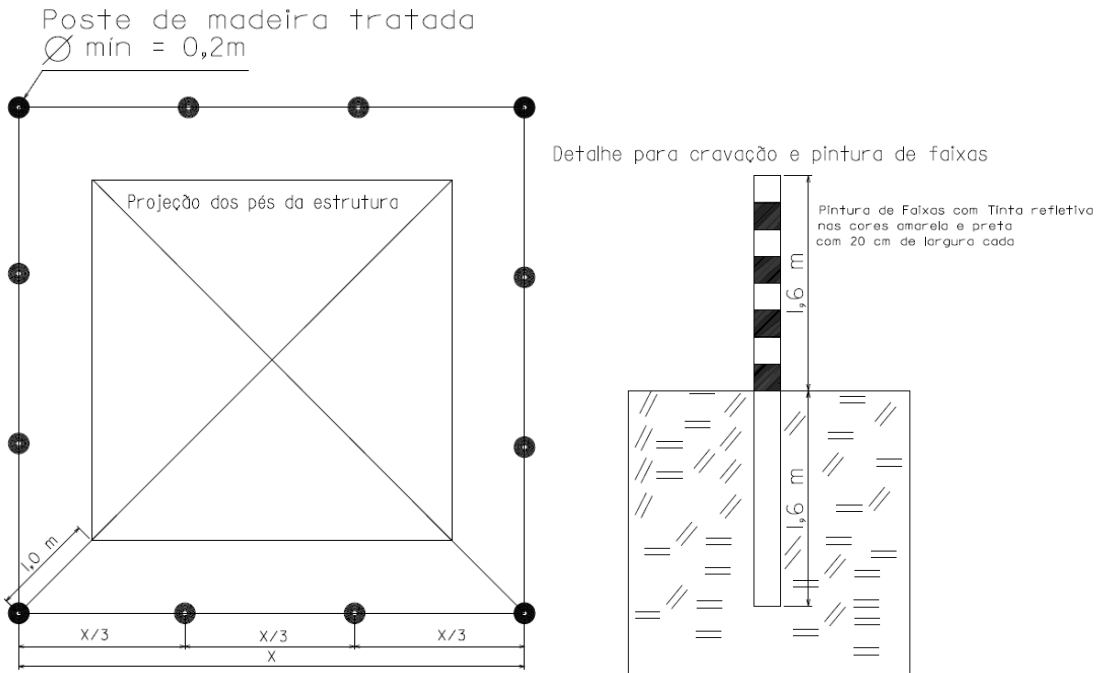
Poste de madeira tratada
$\varnothing$ min = 0,2m

Projeção dos pés da estrutura

1,0 m

X/3

X/3

X/3

X

Detalhe para cravação e pintura de faixas

Pintura de Faixas com Tinta refletiva nas cores amarela e preta com 20 cm de largura cada

1,6 m

1,6 m